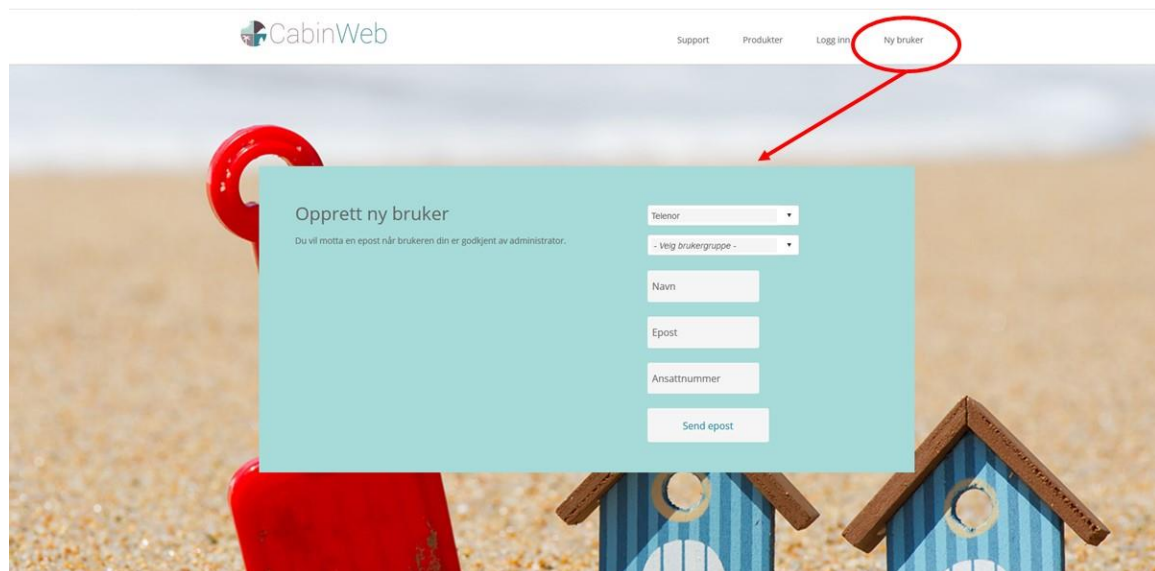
CabinWeb

Support Produkter Logg inn Ny bruker

Opprett ny bruker

Du vil motta en epost når brukeren din er godkjent av administrator.

Telenor

- Velg brukergruppe -

Navn

Epost

Ansattnummer

Send epost